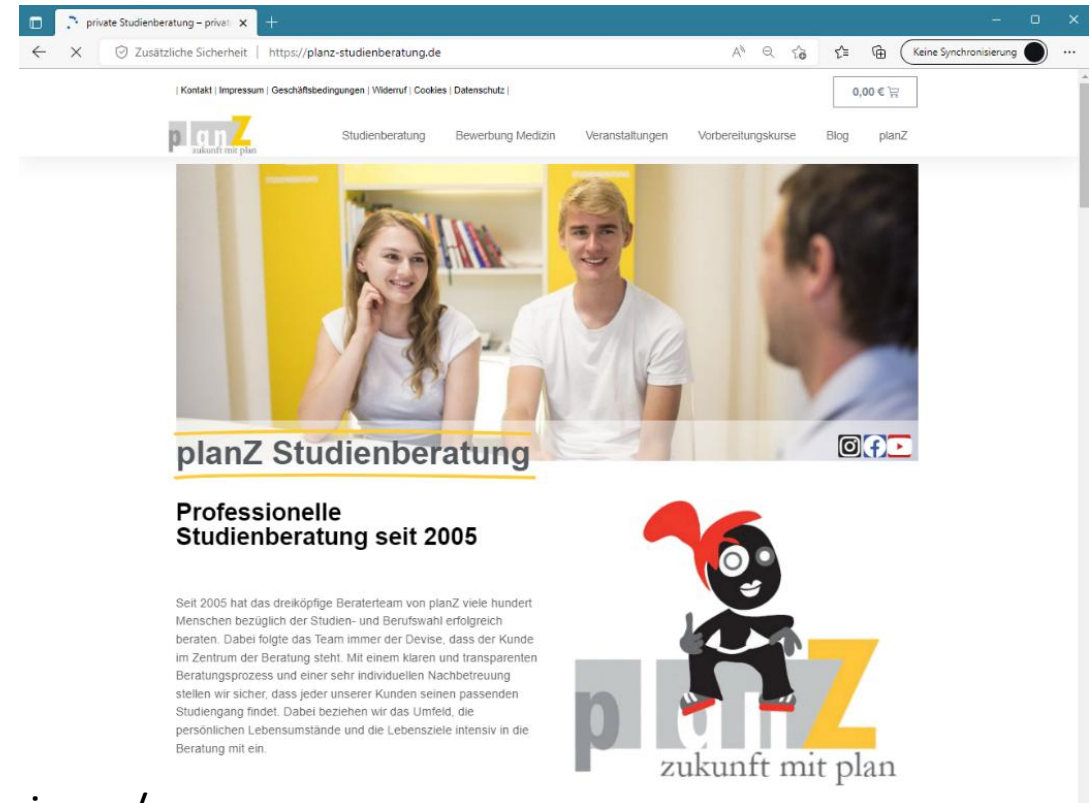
private Studienberatung – privat ×

Zusätzliche Sicherheit | https://planz-studienberatung.de

Keine Synchronisierung

| Kontakt | Impressum | Geschäftsbedingungen | Widerruf | Cookies | Datenschutz |

0,00 €

planZ zukunft mit plan

Studienberatung Bewerbung Medizin Veranstaltungen Vorbereitungskurse Blog planZ

planZ Studienberatung

Professionelle Studienberatung seit 2005

Seit 2005 hat das dreiköpfige Beraterteam von planZ viele hundert Menschen bezüglich der Studien- und Berufswahl erfolgreich beraten. Dabei folgte das Team immer der Devise, dass der Kunde im Zentrum der Beratung steht. Mit einem klaren und transparenten Beratungsprozess und einer sehr individuellen Nachbetreuung stellen wir sicher, dass jeder unserer Kunden seinen passenden Studiengang findet. Dabei beziehen wir das Umfeld, die persönlichen Lebensumstände und die Lebensziele intensiv in die Beratung mit ein.

planZ zukunft mit plan